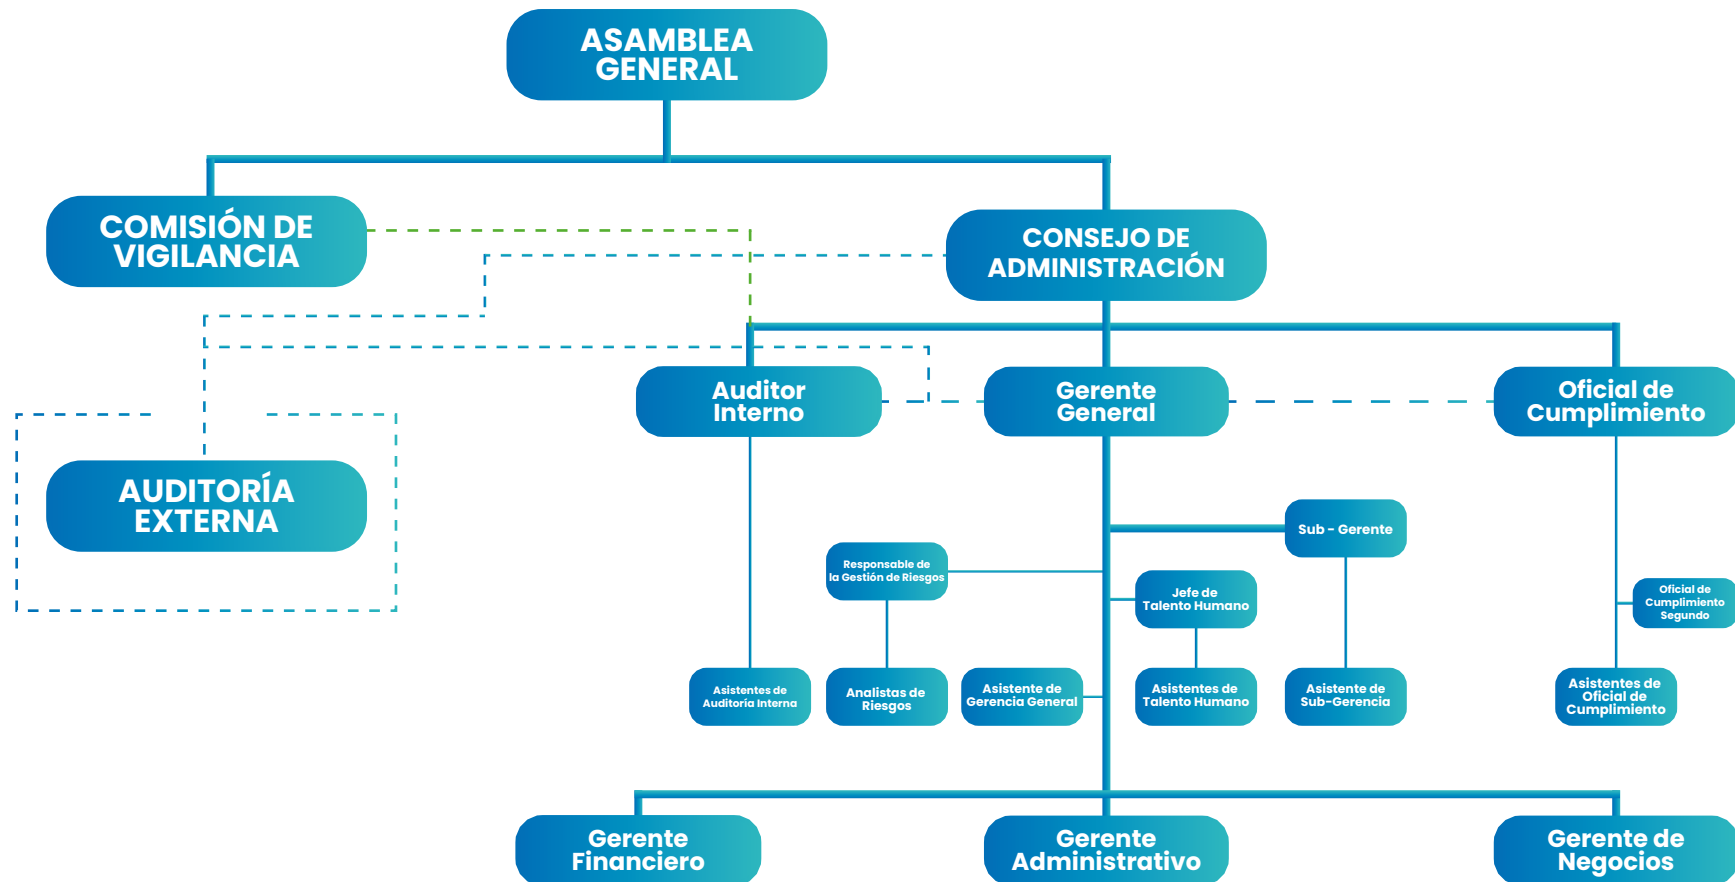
ASAMBLEA GENERAL

COMISIÓN DE VIGILANCIA

CONSEJO DE ADMINISTRACIÓN

AUDITORÍA EXTERNA

Auditor Interno

Gerente General

Oficial de Cumplimiento

Sub - Gerente

Responsable de la Gestión de Riesgos

Jefe de Talento Humano

Oficial de Cumplimiento Segundo

Asistentes de Auditoria Interna

Analistas de Riesgos

Asistente de Gerencia General

Asistentes de Talento Humano

Asistente de Sub-Gerencia

Asistentes de Oficial de Cumplimiento

Gerente Financiero

Gerente Administrativo

Gerente de Negocios